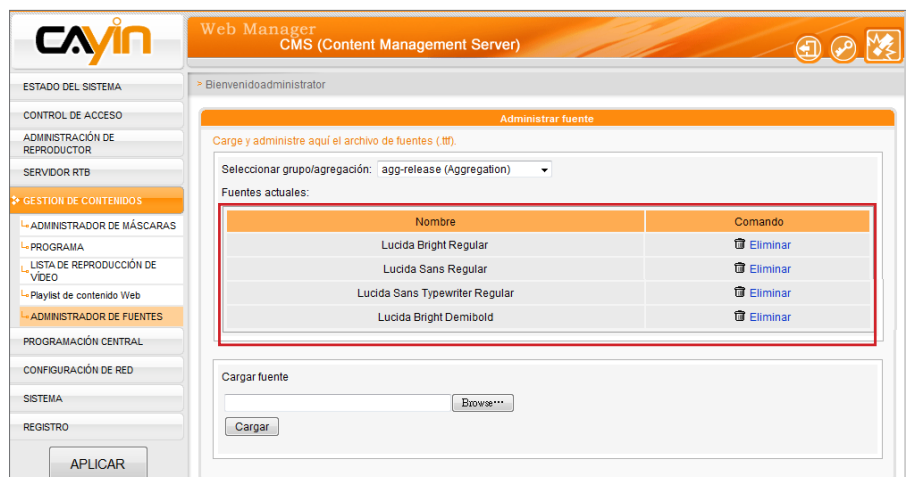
CAYIN

Web Manager
CMS (Content Management Server)

ESTADO DEL SISTEMA
CONTROL DE ACCESO
ADMINISTRACIÓN DE REPRODUCTOR
SERVIDOR RTB
GESTION DE CONTENIDOS
ADMINISTRADOR DE MÁSCARAS
PROGRAMA
LISTA DE REPRODUCCIÓN DE VÍDEO
Playlist de contenido Web
ADMINISTRADOR DE FUENTES
PROGRAMACIÓN CENTRAL
CONFIGURACIÓN DE RED
SISTEMA
REGISTRO
APLICAR

» Bienvenidoadministrator

Administrar fuente

Carge y administre aquí el archivo de fuentes (.ttf).

Seleccionar grupo/agregación: agg-release (Aggregation)

Fuentes actuales:

| Nombre | Comando |
|---|---|
| Lucida Bright Regular | Eliminar |
| Lucida Sans Regular | Eliminar |
| Lucida Sans Typewriter Regular | Eliminar |
| Lucida Bright Demibold | Eliminar |

Cargar fuente

Browse...

Cargar